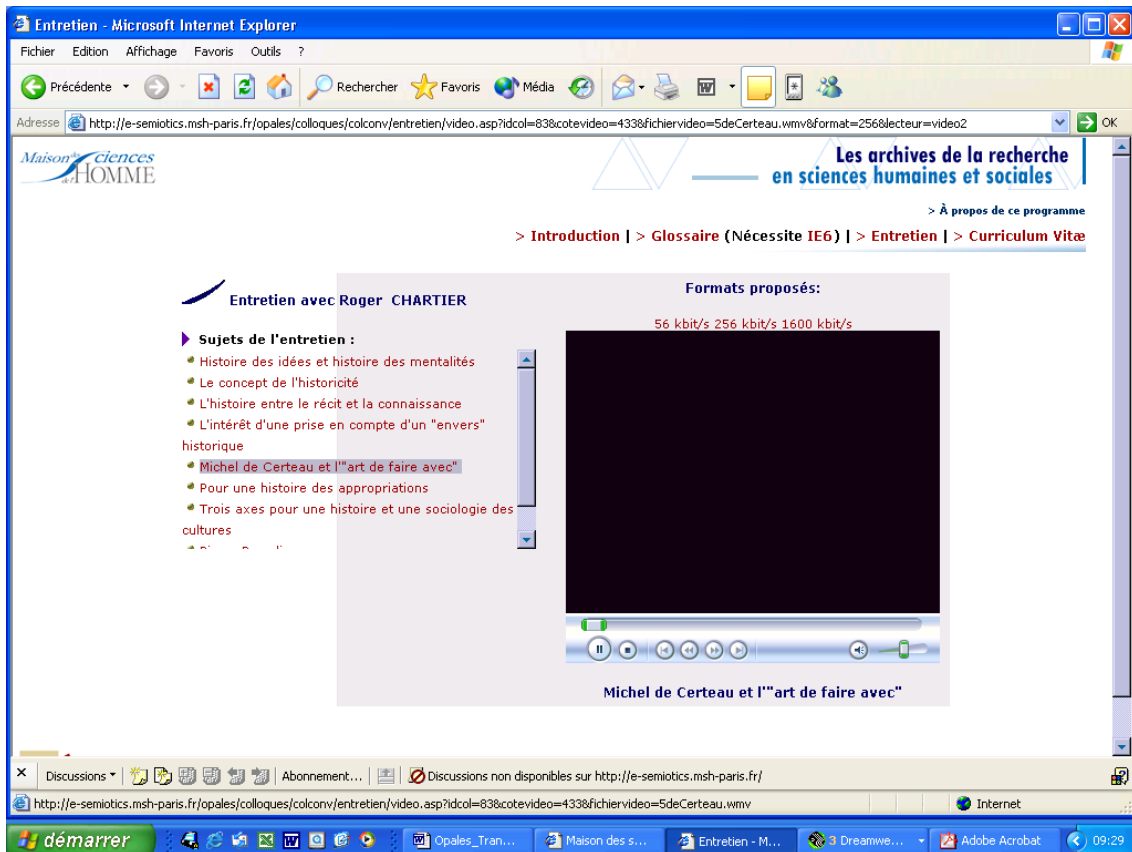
Entretien - Microsoft Internet Explorer

Fichier Edition Affichage Favoris Outils ?

Précédente Rechercher Favoris Média

Adresse http://e-semiotics.msh-paris.fr/opales/colloques/colconv/entretien/video.asp?idcol=83&cotevideo=433&fichiervideo=5deCerteau.wmv&format=256&lecteur=video2 OK

Maison des sciences de l'HOMME

Les archives de la recherche en sciences humaines et sociales

> À propos de ce programme

> Introduction | > Glossaire (Nécessite IE6) | > Entretien | > Curriculum Vitæ

Entretien avec Roger CHARTIER

Formats proposés:

56 kbit/s 256 kbit/s 1600 kbit/s

Sujets de l'entretien :

Histoire des idées et histoire des mentalités

Le concept de l'historicité

L'histoire entre le récit et la connaissance

L'intérêt d'une prise en compte d'un "envers" historique

Michel de Certeau et l'"art de faire avec"

Pour une histoire des appropriations

Trois axes pour une histoire et une sociologie des cultures

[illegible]

Michel de Certeau et l'"art de faire avec"

Discussions Abonnement... Discussions non disponibles sur http://e-semiotics.msh-paris.fr/

http://e-semiotics.msh-paris.fr/opales/colloques/colconv/entretien/video.asp?idcol=83&cotevideo=433&fichiervideo=5deCerteau.wmv

Internet

démarrer Opales_Tran... Maison des s... Entretien - M... 3 Dreamwe... Adobe Acrobat 09:29